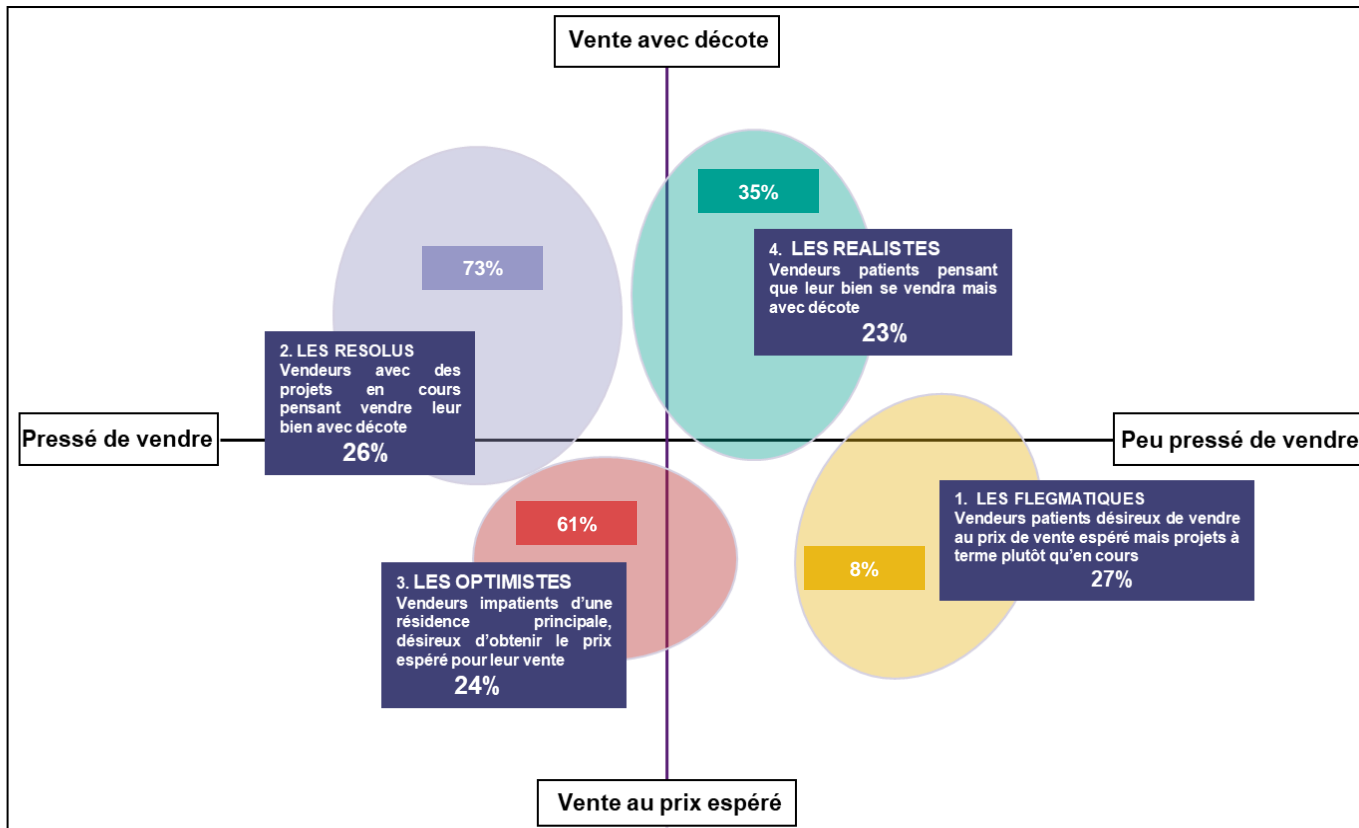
Vente avec décote

35%

73%

4. LES REALISTES
Vendeurs patients pensant que leur bien se vendra mais avec décote
23%

2. LES RESOLUS
Vendeurs avec des projets en cours pensant vendre leur bien avec décote
26%

Pressé de vendre

Peu pressé de vendre

61%

1. LES FLEGMATIQUES
Vendeurs patients désireux de vendre au prix de vente espéré mais projets à terme plutôt qu'en cours
27%

8%

3. LES OPTIMISTES
Vendeurs impatients d'une résidence principale, désireux d'obtenir le prix espéré pour leur vente
24%

Vente au prix espéré